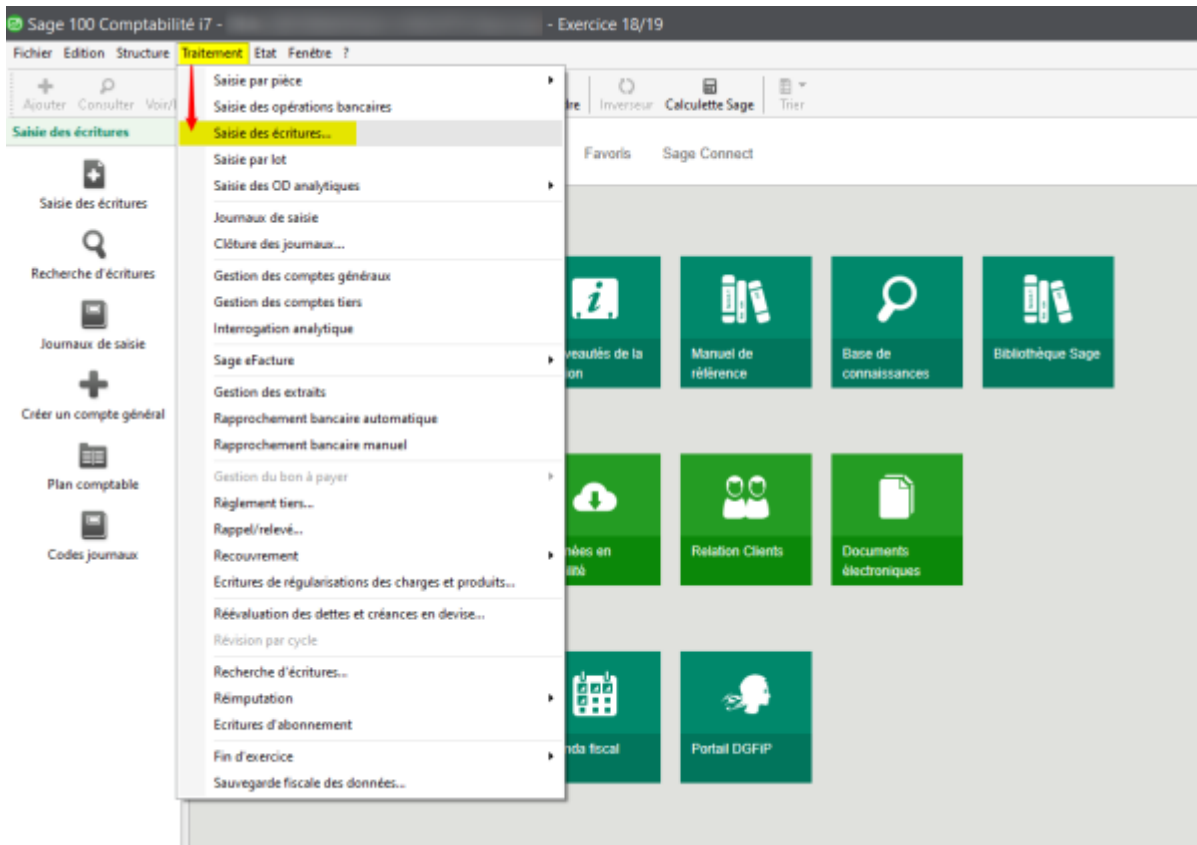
Sage 100 Comptabilité i7 - - Exercice 18/19

Fichier Edition Structure Traitement Etat Fenêtre ?

Ajouter Consulter Voir/ re Inverseur Calculette Sage Trier

Saisie des écritures

Saisie des écritures
Recherche d'écritures
Journaux de saisie
Créer un compte général
Plan comptable
Codes journaux

Saisie par pièce
Saisie des opérations bancaires
Saisie des écritures...
Saisie par lot
Saisie des OD analytiques
Journaux de saisie
Clôture des journaux...
Gestion des comptes généraux
Gestion des comptes tiers
Interrogation analytique
Sage eFacture
Gestion des extraits
Rapprochement bancaire automatique
Rapprochement bancaire manuel
Gestion du bon à payer
Règlement tiers...
Rappel/relevé...
Recouvrement
Ecritures de régularisations des charges et produits...
Réévaluation des dettes et créances en devise...
Révision par cycle
Recherche d'écritures...
Réimputation
Ecritures d'abonnement
Fin d'exercice
Sauvegarde fiscale des données...

Favoris Sage Connect

veautés de la on
Manuel de référence
Base de connaissances
Bibliothèque Sage
nées en lité
Relation Clients
Documents électroniques
nda fiscal
Portail DGFIP